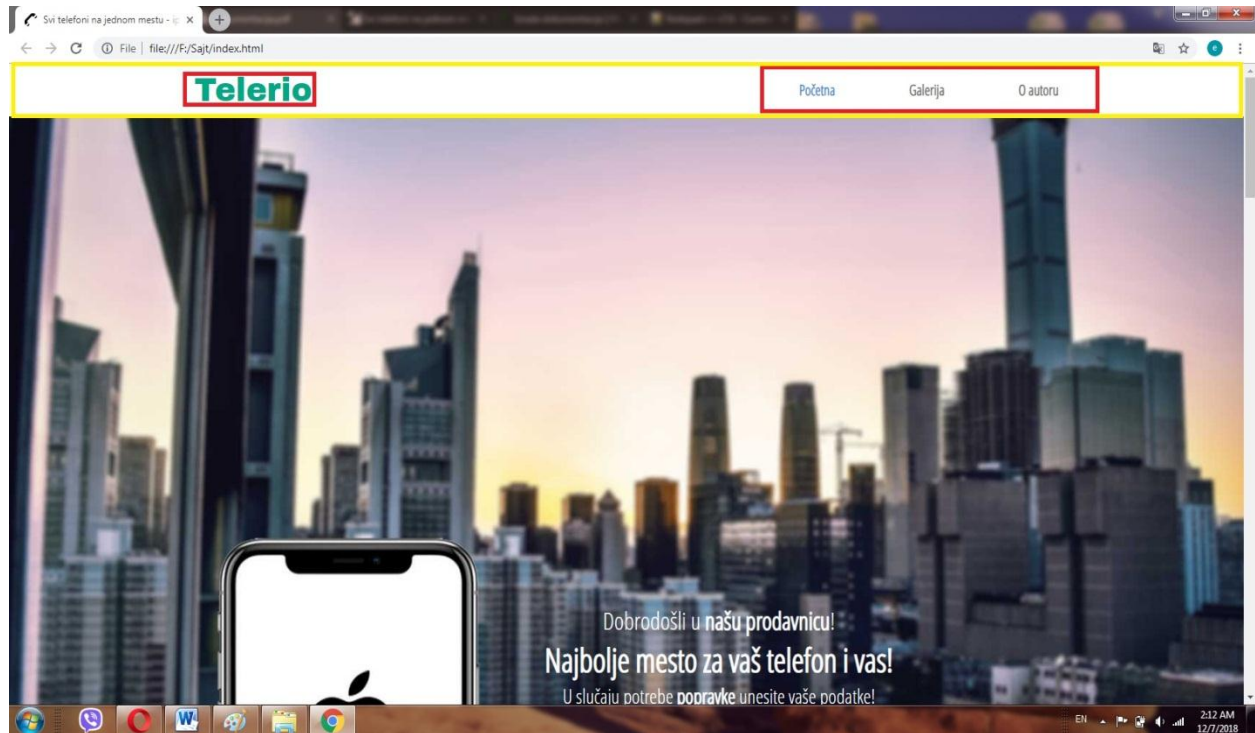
Svi telefoni na jednom mestu - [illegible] ×

File | file:///F:/Sajt/index.html

Telerio

Početna Galerija O autoru

Dobrodošli u **našu prodavnicu**!

Najbolje mesto za vaš telefon i vas!

U slučaju potrebe **popravke** unesite vaše podatke!

EN 2:12 AM 12/7/2018